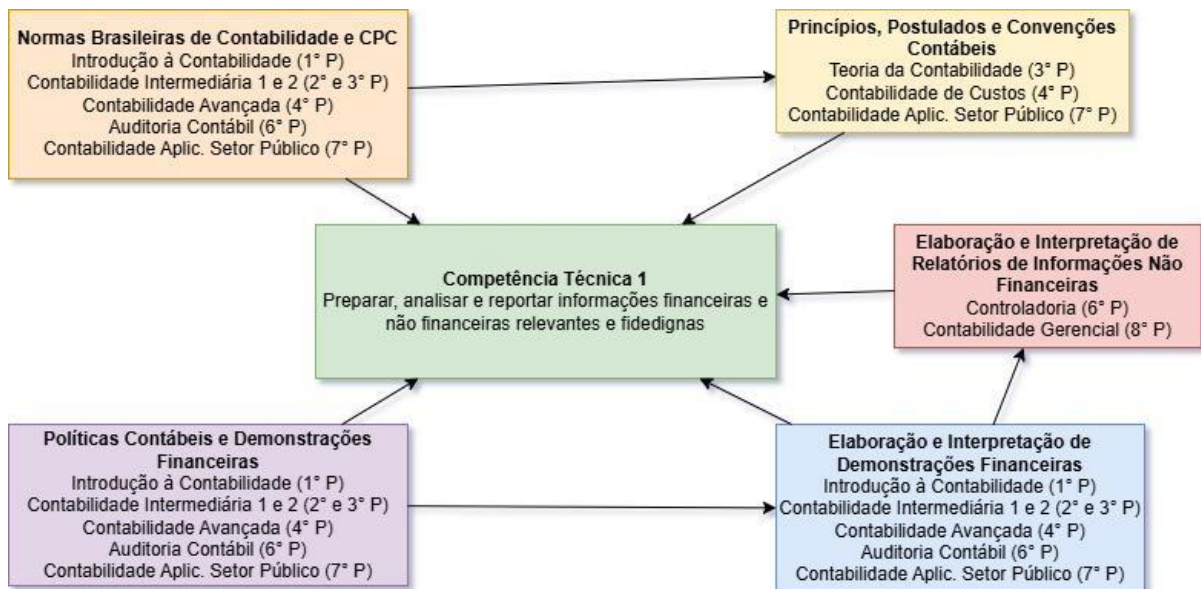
Normas Brasileiras de Contabilidade e CPC
Introdução à Contabilidade (1° P)
Contabilidade Intermediária 1 e 2 (2° e 3° P)
Contabilidade Avançada (4° P)
Auditoria Contábil (6° P)
Contabilidade Aplic. Setor Público (7° P)

Princípios, Postulados e Convenções Contábeis
Teoria da Contabilidade (3° P)
Contabilidade de Custos (4° P)
Contabilidade Aplic. Setor Público (7° P)

Competência Técnica 1
Preparar, analisar e reportar informações financeiras e não financeiras relevantes e fidedignas

Elaboração e Interpretação de Relatórios de Informações Não Financeiras
Controladoria (6° P)
Contabilidade Gerencial (8° P)

Políticas Contábeis e Demonstrações Financeiras
Introdução à Contabilidade (1° P)
Contabilidade Intermediária 1 e 2 (2° e 3° P)
Contabilidade Avançada (4° P)
Auditoria Contábil (6° P)
Contabilidade Aplic. Setor Público (7° P)

Elaboração e Interpretação de Demonstrações Financeiras
Introdução à Contabilidade (1° P)
Contabilidade Intermediária 1 e 2 (2° e 3° P)
Contabilidade Avançada (4° P)
Auditoria Contábil (6° P)
Contabilidade Aplic. Setor Público (7° P)